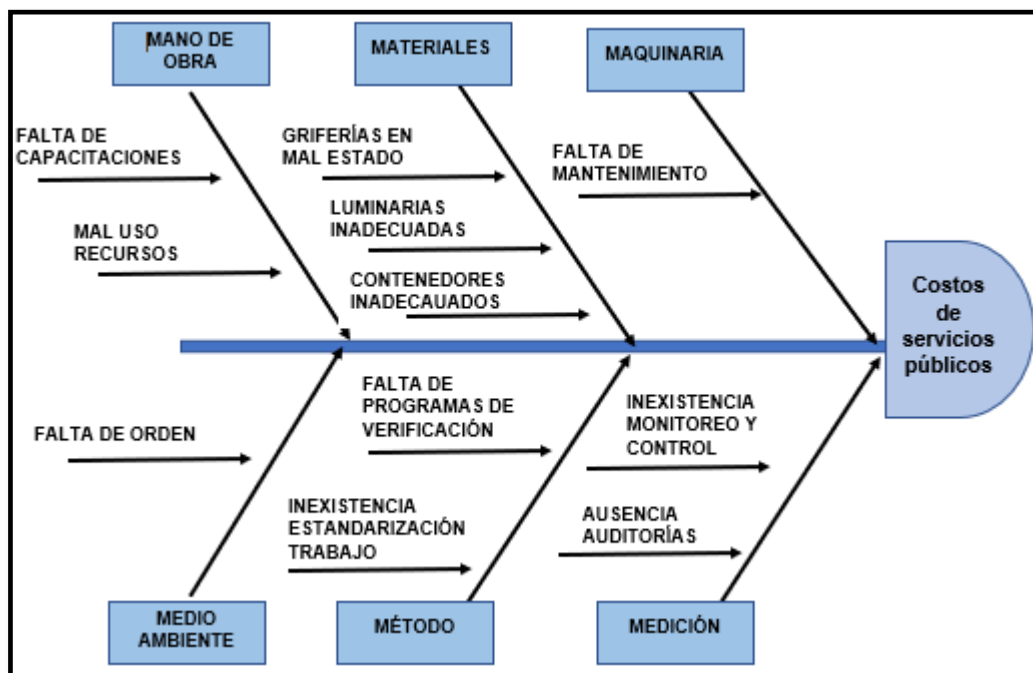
MANO DE OBRA

MATERIALES

MAQUINARIA

FALTA DE CAPACITACIONES

MAL USO RECURSOS

GRIFERÍAS EN MAL ESTADO

LUMINARIAS INADECUADAS

CONTENEDORES INADECAUADOS

FALTA DE MANTENIMIENTO

Costos de servicios públicos

FALTA DE ORDEN

FALTA DE PROGRAMAS DE VERIFICACIÓN

INEXISTENCIA ESTANDARIZACIÓN TRABAJO

INEXISTENCIA MONITOREO Y CONTROL

AUSENCIA AUDITORÍAS

MEDIO AMBIENTE

MÉTODO

MEDICIÓN